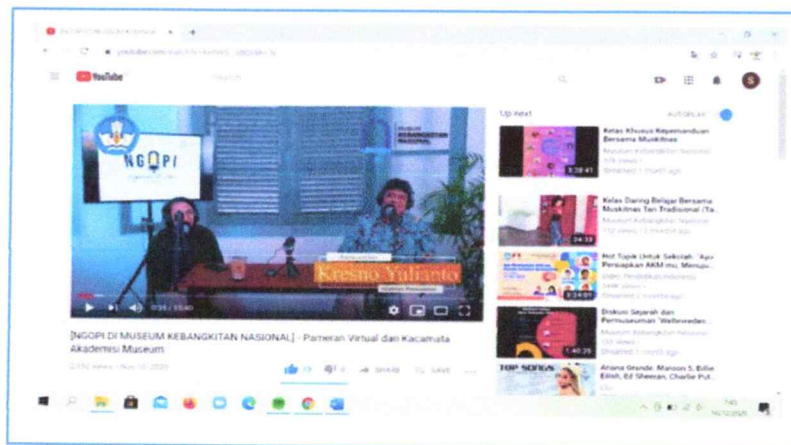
YouTube

Search

NGOPI

MUSEUM KEBANGKITAN NASIONAL

Kresno Yulianto

[NGOPI DI MUSEUM KEBANGKITAN NASIONAL] - Pameran Virtual dan Kacamata Akademisi Museum

SHARE SAVE

Up next

AUTOPLAY

Kelas Khusus Kepemanduan Bersama Muskitnas

3:38:41

Kelas Daring Belajar Bersama Muskitnas Tari Tradisional (Ta...

24:38

Hot Topik Untuk Sekolah "Apa Persiapkan AKM mu, Menuju...

3:24:01

Diskusi Sejarah dan Permuseuman "Weltevreden...

1:40:29

TOP SONGS

Ariana Grande, Maroon 5, Billie Eilish, Ed Sheeran, Charlie Put...